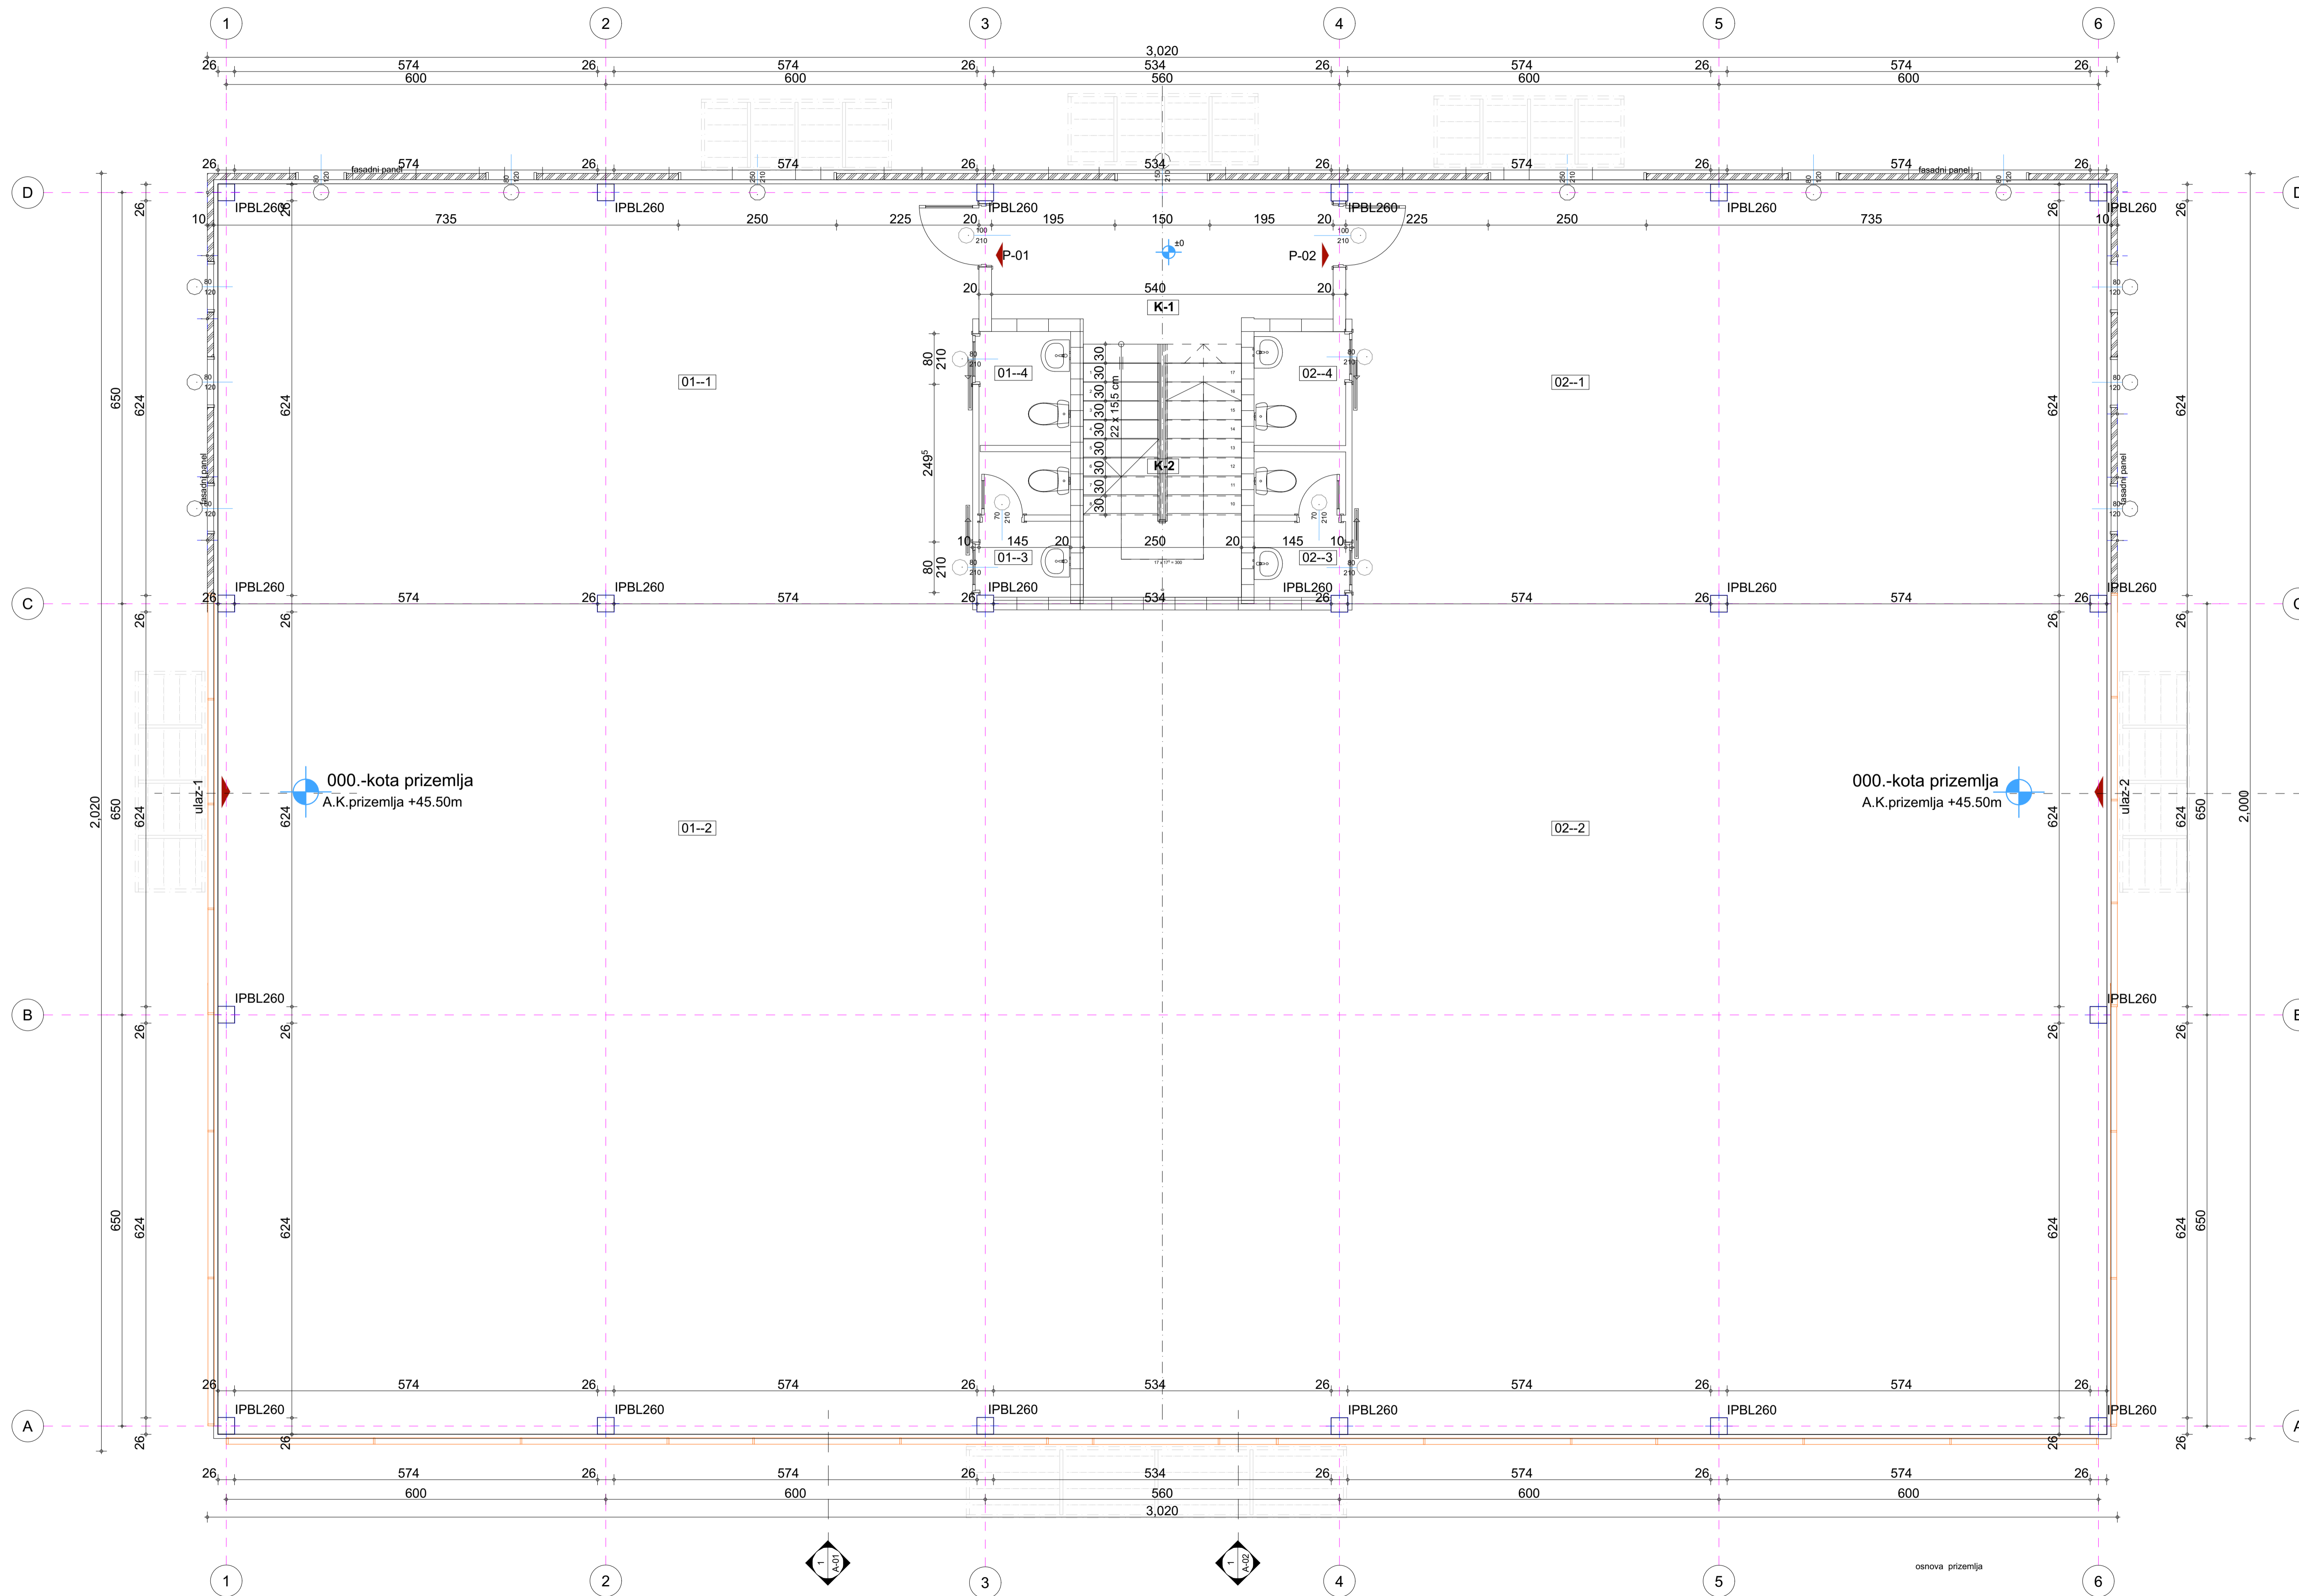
1 2 3 4 5 6

3,020
26 574 26 574 26 534 26 574 26 574 26
600 600 560 600 600

26 574 26 574 26 534 26 574 26 574 26
fasadni panel fasadni panel

D
IPBL260 IPBL260 IPBL260 IPBL260 IPBL260 IPBL260
10 735 250 225 20 195 150 195 20 225 250 735 10
P-01 ±0 P-02
20 540 20
K-1
01--4 02--4
01--1 02--1
22 x 15,5 cm
30 30 30 30 30 30 30 30 30
K-2
$249^5$
80 210
10 145 20 250 20 145 10
01--3 02--3
80 210
fasadni panel fasadni panel

C
IPBL260 IPBL260 IPBL260 IPBL260 IPBL260 IPBL260
26 574 26 574 26 534 26 574 26 574 26

ulaz-1
000.-kota prizemlja
A.K.prizemlja +45.50m

000.-kota prizemlja
A.K.prizemlja +45.50m
ulaz-2

01--2 02--2

2,020 650 624 26 624
2,000 650 624 26 624

B
IPBL260 IPBL260

650 624 624 650

26 574 26 574 26 534 26 574 26 574 26
A
IPBL260 IPBL260 IPBL260 IPBL260 IPBL260 IPBL260

26 574 26 574 26 534 26 574 26 574 26
600 600 560 600 600
3,020

1 A-01
1 A-02

1 2 3 4 5 6

osnova prizemlja